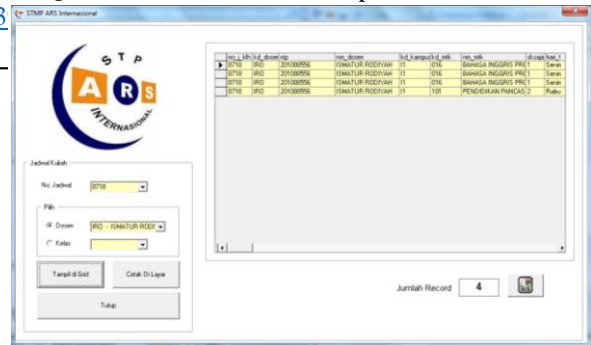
3

STMP ARS Internasional

S T P
A R S
INTERNASIONAL

Jadwal Kuliah

No. Jadwal 0718

Pilih

Dosen IRO - ISMATUR RODI

Kelas

Tampil di Grid

Cetak Di Layar

Tutup

| | no_j_klh | kd_dosen | nip | nm_dosen | kd_kampus | kd_mtk | nm_mtk | sks | hari |
|---|---|---|---|---|---|---|---|---|---|
| ▶ | 0718 | IRO | 201008556 | ISMATUR RODIYAH | 11 | 016 | BAHASA INGGRIS PR | 1 | Senin |
| | 0718 | IRO | 201008556 | ISMATUR RODIYAH | 11 | 016 | BAHASA INGGRIS PR | 1 | Senin |
| | 0718 | IRO | 201008556 | ISMATUR RODIYAH | 11 | 016 | BAHASA INGGRIS PR | 1 | Senin |
| | 0718 | IRO | 201008556 | ISMATUR RODIYAH | 11 | 101 | PENDIDIKAN PANCAS | 2 | Rabu |

Jumlah Record 4